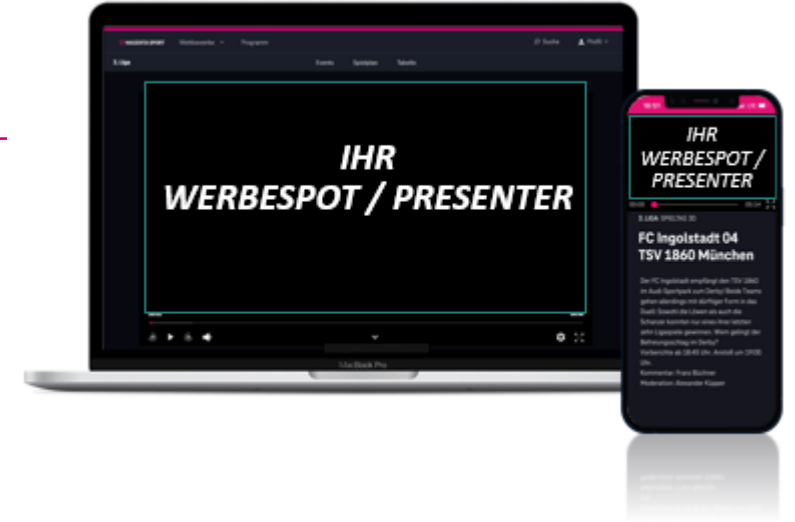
MAGENTA SPORT Wettbewerbe Programm Suche Profil

3. Liga Events Spielplan Tabelle

IHR WERBESPOT / PRESENTER

MacBook Pro

IHR WERBESPOT / PRESENTER

3. LIGA SPIELTAG 30

FC Ingolstadt 04 TSV 1860 München

Der FC Ingolstadt empfängt den TSV 1860 im Audi Sportpark zum Derby! Beide Teams gehen allerdings mit dürftiger Form in das Duell: Sowohl die Löwen als auch die Schanzer konnten nur eines ihrer letzten zehn Ligaspiele gewinnen. Wem gelingt der Befreiungsschlag im Derby?
Vorberichte ab 18:45 Uhr, Anstoß um 19:00 Uhr.
Kommentar: Franz Büchner
Moderation: Alexander Küpper